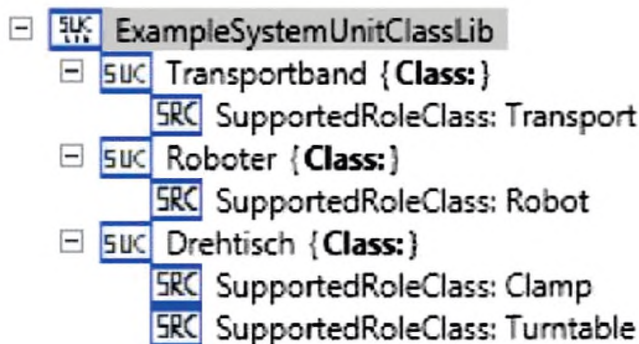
SUC LIB ExampleSystemUnitClassLib
SUC Transportband {**Class:**}
SRC SupportedRoleClass: Transport
SUC Roboter {**Class:**}
SRC SupportedRoleClass: Robot
SUC Drehtisch {**Class:**}
SRC SupportedRoleClass: Clamp
SRC SupportedRoleClass: Turntable